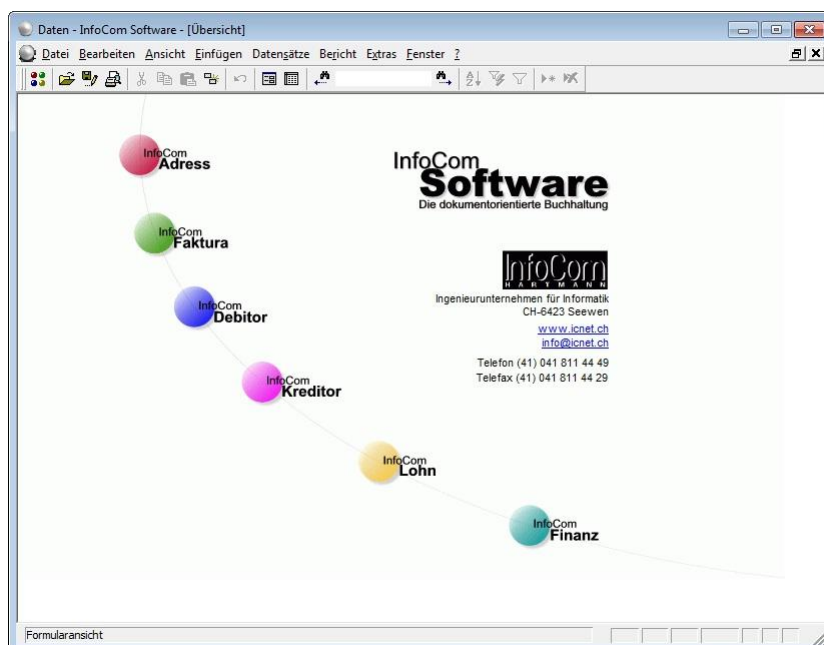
Daten - InfoCom Software - [Übersicht]

Datei Bearbeiten Ansicht Einfügen Datensätze Bericht Extras Fenster ?

InfoCom Adress

InfoCom Faktura

InfoCom Debitor

InfoCom Kreditor

InfoCom Lohn

InfoCom Finanz

InfoCom Software
Die dokumentorientierte Buchhaltung

InfoCom
HARTMANN

Ingenieurunternehmen für Informatik
CH-6423 Seewen
www.icnet.ch
info@icnet.ch

Telefon (41) 041 811 44 49
Telefax (41) 041 811 44 29

Formularansicht